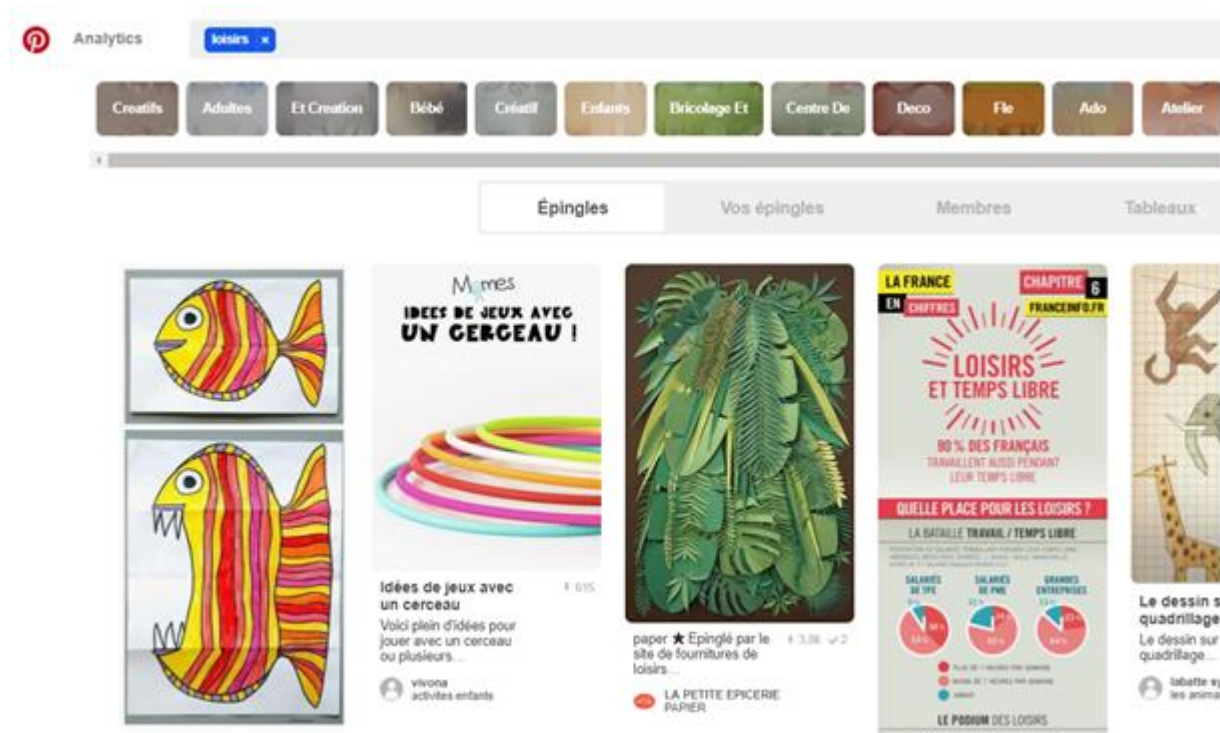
Analytics

loisirs ×

Creatifs Adultes Et Creation Bébé Créatif Enfants Bricolage Et Centre De Deco Fle Ado Atelier

Épingles Vos épingles Membres Tableaux

Mômes
IDEES DE JEUX AVEC UN CERCEAU !

Idées de jeux avec un cerceau
615
Voici plein d'idées pour jouer avec un cerceau ou plusieurs...
vivona
activites enfants

paper ★ Épinglé par le site de fournitures de loisirs...
3,9k 2
LA PETITE EPICERIE PAPIER

LA FRANCE EN CHIFFRES
CHAPITRE 6
FRANCEINFO.FR
LOISIRS ET TEMPS LIBRE
90 % DES FRANÇAIS TRAVAILLENT AUSSI PENDANT LEUR TEMPS LIBRE
QUELLE PLACE POUR LES LOISIRS ?
LA BATAILLE TRAVAIL / TEMPS LIBRE
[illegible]
SALARIÉS DE TPE
SALARIÉS DE PME
GRANDES ENTREPRISES
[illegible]
LE PODIUM DES LOISIRS

Le dessin s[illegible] quadrillage
Le dessin sur quadrillage...
labette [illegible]
les anima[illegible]